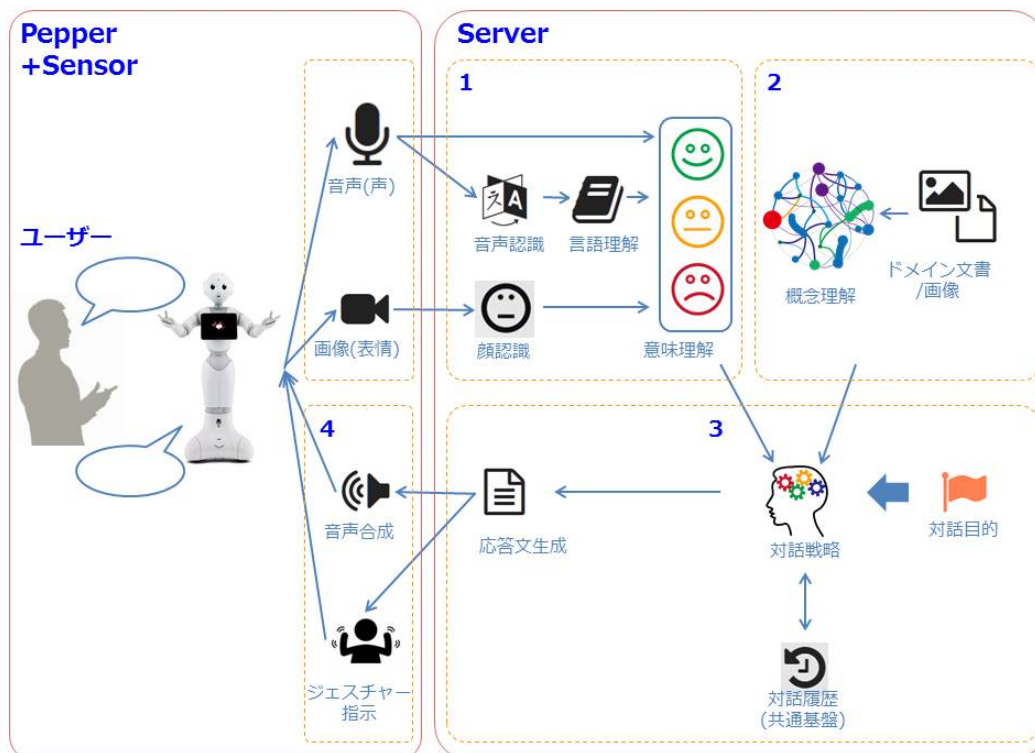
Pepper
+Sensor

ユーザー

Server

1

2

音声(声)

音声認識

言語理解

概念理解

ドメイン文書
/画像

画像(表情)

顔認識

意味理解

3

4

音声合成

応答文生成

対話戦略

対話目的

ジェスチャー
指示

対話履歴
(共通基盤)